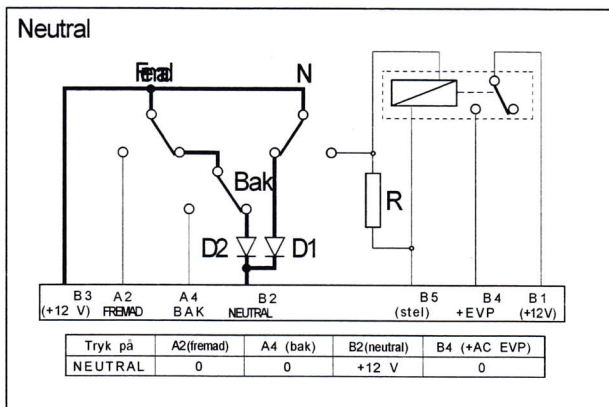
Neutral

Fremad

N

Bak

R

D2

D1

B3 (+12 V)

A2 FREMAD

A4 BAK

B2 NEUTRAL

B5 (stel)

B4 +EVP

B1 (+12V)

| Tryk på | A2(fremad) | A4 (bak) | B2(neutral) | B4 (+AC EVP) |
|---|---|---|---|---|
| NEUTRAL | 0 | 0 | +12 V | 0 |